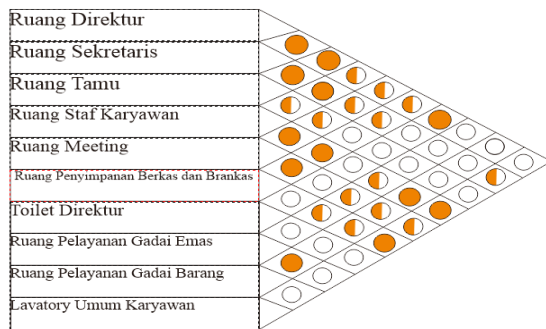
Ruang Direktur
Ruang Sekretaris
Ruang Tamu
Ruang Staf Karyawan
Ruang Meeting
Ruang Penyimpanan Berkas dan Brankas
Toilet Direktur
Ruang Pelayanan Gadai Emas
Ruang Pelayanan Gadai Barang
Lavatory Umum Karyawan